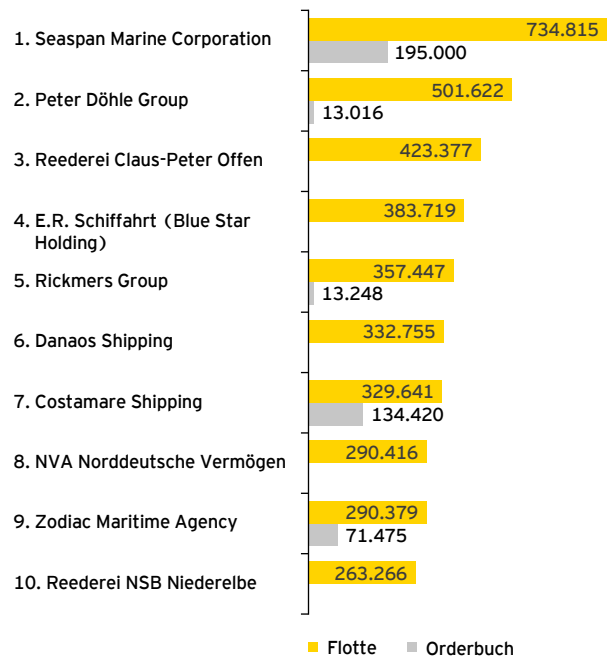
1. Seaspan Marine Corporation
734.815
195.000

2. Peter Döhle Group
501.622
13.016

3. Reederei Claus-Peter Offen
423.377

4. E.R. Schiffahrt (Blue Star Holding)
383.719

5. Rickmers Group
357.447
13.248

6. Danaos Shipping
332.755

7. Costamare Shipping
329.641
134.420

8. NVA Norddeutsche Vermögen
290.416

9. Zodiac Maritime Agency
290.379
71.475

10. Reederei NSB Niederelbe
263.266

Flotte
Orderbuch